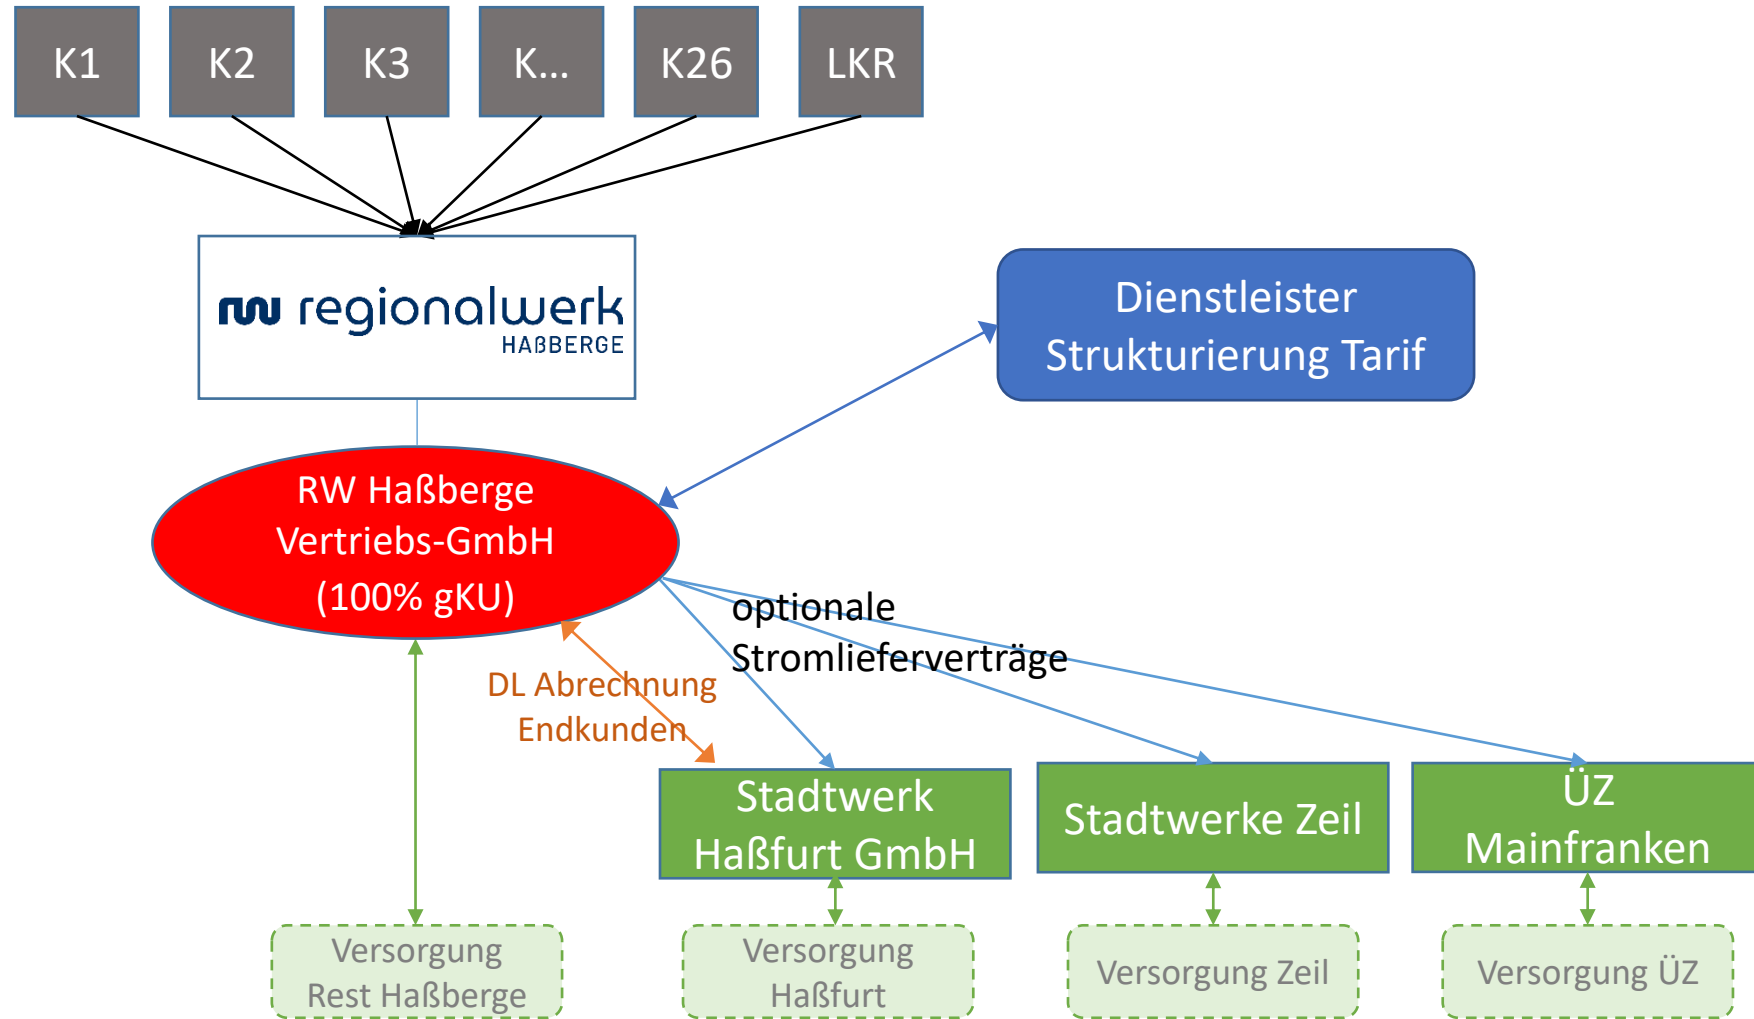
K1
K2
K3
K…
K26
LKR

regionalwerk
HAßBERGE

Dienstleister Strukturierung Tarif

RW Haßberge Vertriebs-GmbH (100% gKU)

optionale Stromlieferverträge

DL Abrechnung Endkunden

Stadtwerk Haßfurt GmbH
Stadtwerke Zeil
ÜZ Mainfranken

Versorgung Rest Haßberge
Versorgung Haßfurt
Versorgung Zeil
Versorgung ÜZ